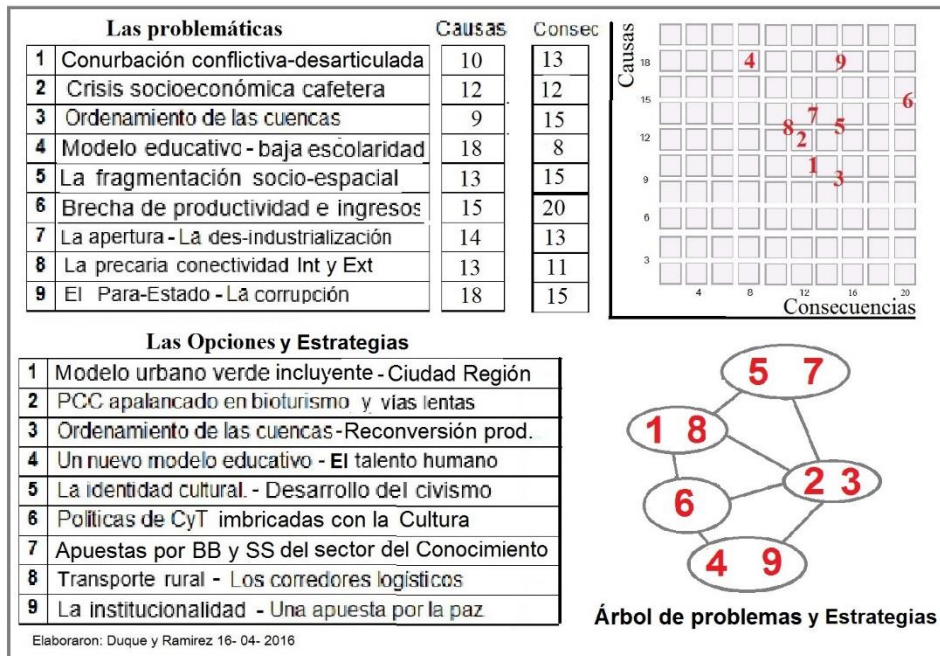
| | Las problemáticas | Causas | Consec |
|---|---|---|---|
| 1 | Conurbación conflictiva-desarticulada | 10 | 13 |
| 2 | Crisis socioeconómica cafetera | 12 | 12 |
| 3 | Ordenamiento de las cuencas | 9 | 15 |
| 4 | Modelo educativo - baja escolaridad | 18 | 8 |
| 5 | La fragmentación socio-espacial | 13 | 15 |
| 6 | Brecha de productividad e ingresos | 15 | 20 |
| 7 | La apertura - La des-industrialización | 14 | 13 |
| 8 | La precaria conectividad Int y Ext | 13 | 11 |
| 9 | El Para-Estado - La corrupción | 18 | 15 |

Causas
18
15
12
9
6
3
4 8 12 16 20
Consecuencias
4 9 6 8 7 2 5 1 3

Las Opciones y Estrategias

| | |
|---|---|
| 1 | Modelo urbano verde incluyente - Ciudad Región |
| 2 | PCC apalancado en bioturismo y vías lentas |
| 3 | Ordenamiento de las cuencas - Reconversión prod. |
| 4 | Un nuevo modelo educativo - El talento humano |
| 5 | La identidad cultural. - Desarrollo del civismo |
| 6 | Políticas de CyT imbricadas con la Cultura |
| 7 | Apuestas por BB y SS del sector del Conocimiento |
| 8 | Transporte rural - Los corredores logísticos |
| 9 | La institucionalidad - Una apuesta por la paz |

5 7
1 8
2 3
6
4 9

Árbol de problemas y Estrategias

Elaboraron: Duque y Ramirez 16- 04- 2016